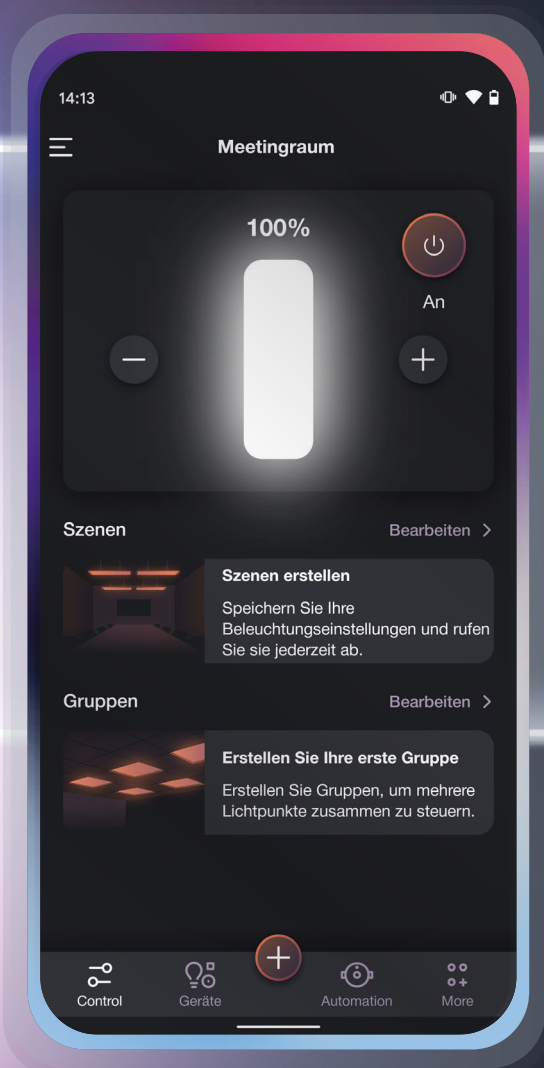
14:13

Meetingraum

100%

An

Szenen

Bearbeiten >

Szenen erstellen

Speichern Sie Ihre Beleuchtungseinstellungen und rufen Sie sie jederzeit ab.

Gruppen

Bearbeiten >

Erstellen Sie Ihre erste Gruppe

Erstellen Sie Gruppen, um mehrere Lichtpunkte zusammen zu steuern.

Control

Geräte

Automation

More